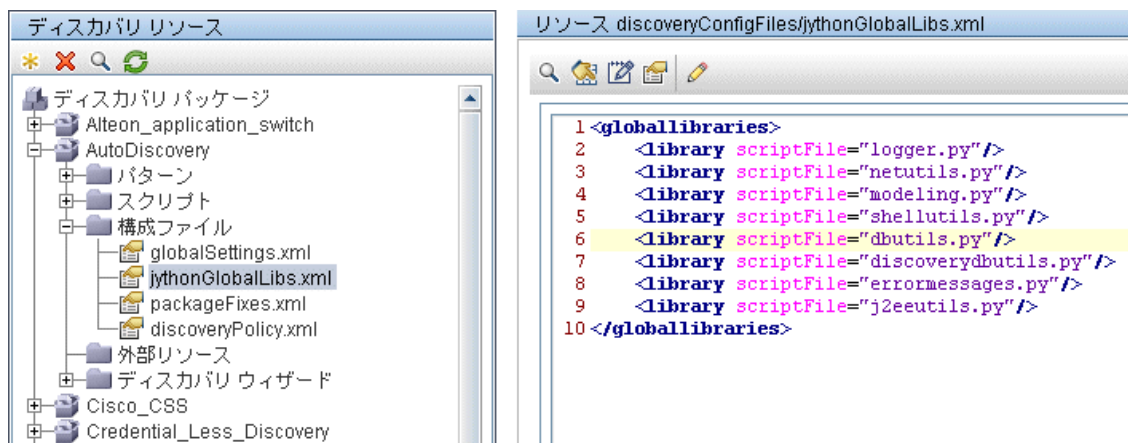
ディスカバリ リソース

ディスカバリ パッケージ
Alteon_application_switch
AutoDiscovery
パターン
スクリプト
構成ファイル
globalSettings.xml
jythonGlobalLibs.xml
packageFixes.xml
discoveryPolicy.xml
外部リソース
ディスカバリ ウィザード
Cisco_CSS
Credential_Less_Discovery

リソース discoveryConfigFiles/jythonGlobalLibs.xml

1 <globallibraries>
2 <library scriptFile="logger.py"/>
3 <library scriptFile="netutils.py"/>
4 <library scriptFile="modeling.py"/>
5 <library scriptFile="shellutils.py"/>
6 <library scriptFile="dbutils.py"/>
7 <library scriptFile="discoverydbutils.py"/>
8 <library scriptFile="errormessages.py"/>
9 <library scriptFile="j2eeutils.py"/>
10 </globallibraries>